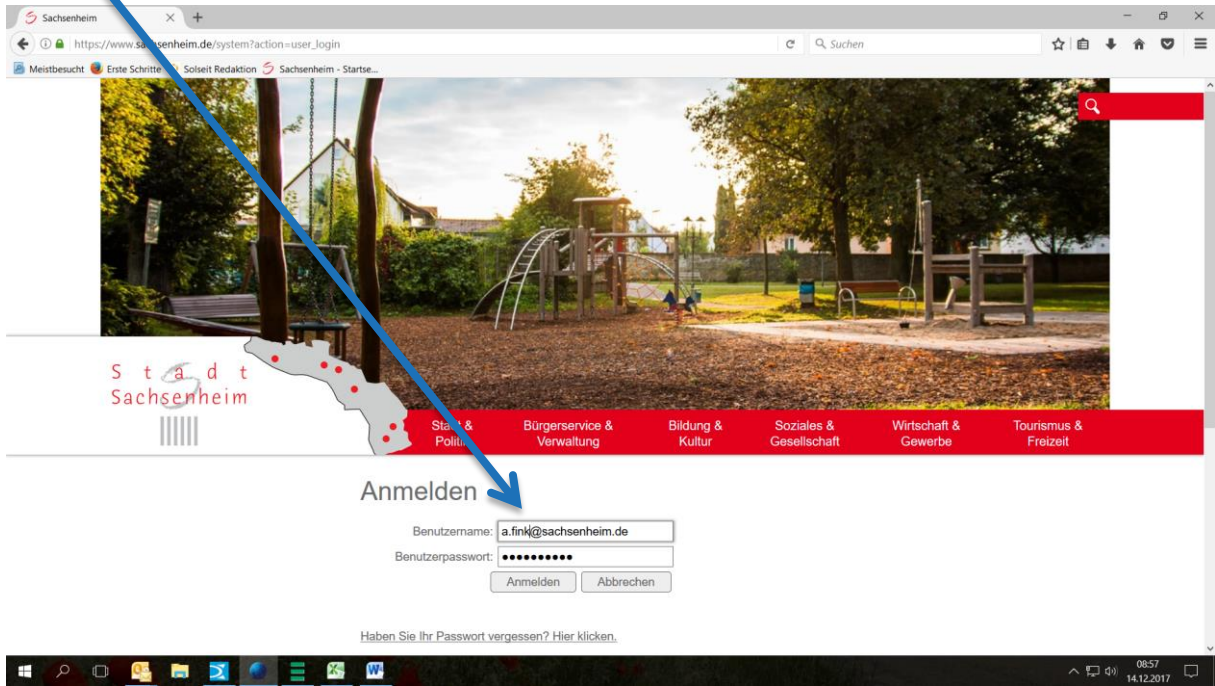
Sachsenheim

https://www.sachsenheim.de/system?action=user_login

Suchen

Meistbesucht Erste Schritte Solseit Redaktion Sachsenheim - Startse...

Stadt Sachsenheim

Stadt & Politik

Bürgerservice & Verwaltung

Bildung & Kultur

Soziales & Gesellschaft

Wirtschaft & Gewerbe

Tourismus & Freizeit

Anmelden

Benutzername: a.fink@sachsenheim.de

Benutzerpasswort: ●●●●●●●●●●

Anmelden Abbrechen

Haben Sie Ihr Passwort vergessen? Hier klicken.

08:57
14.12.2017